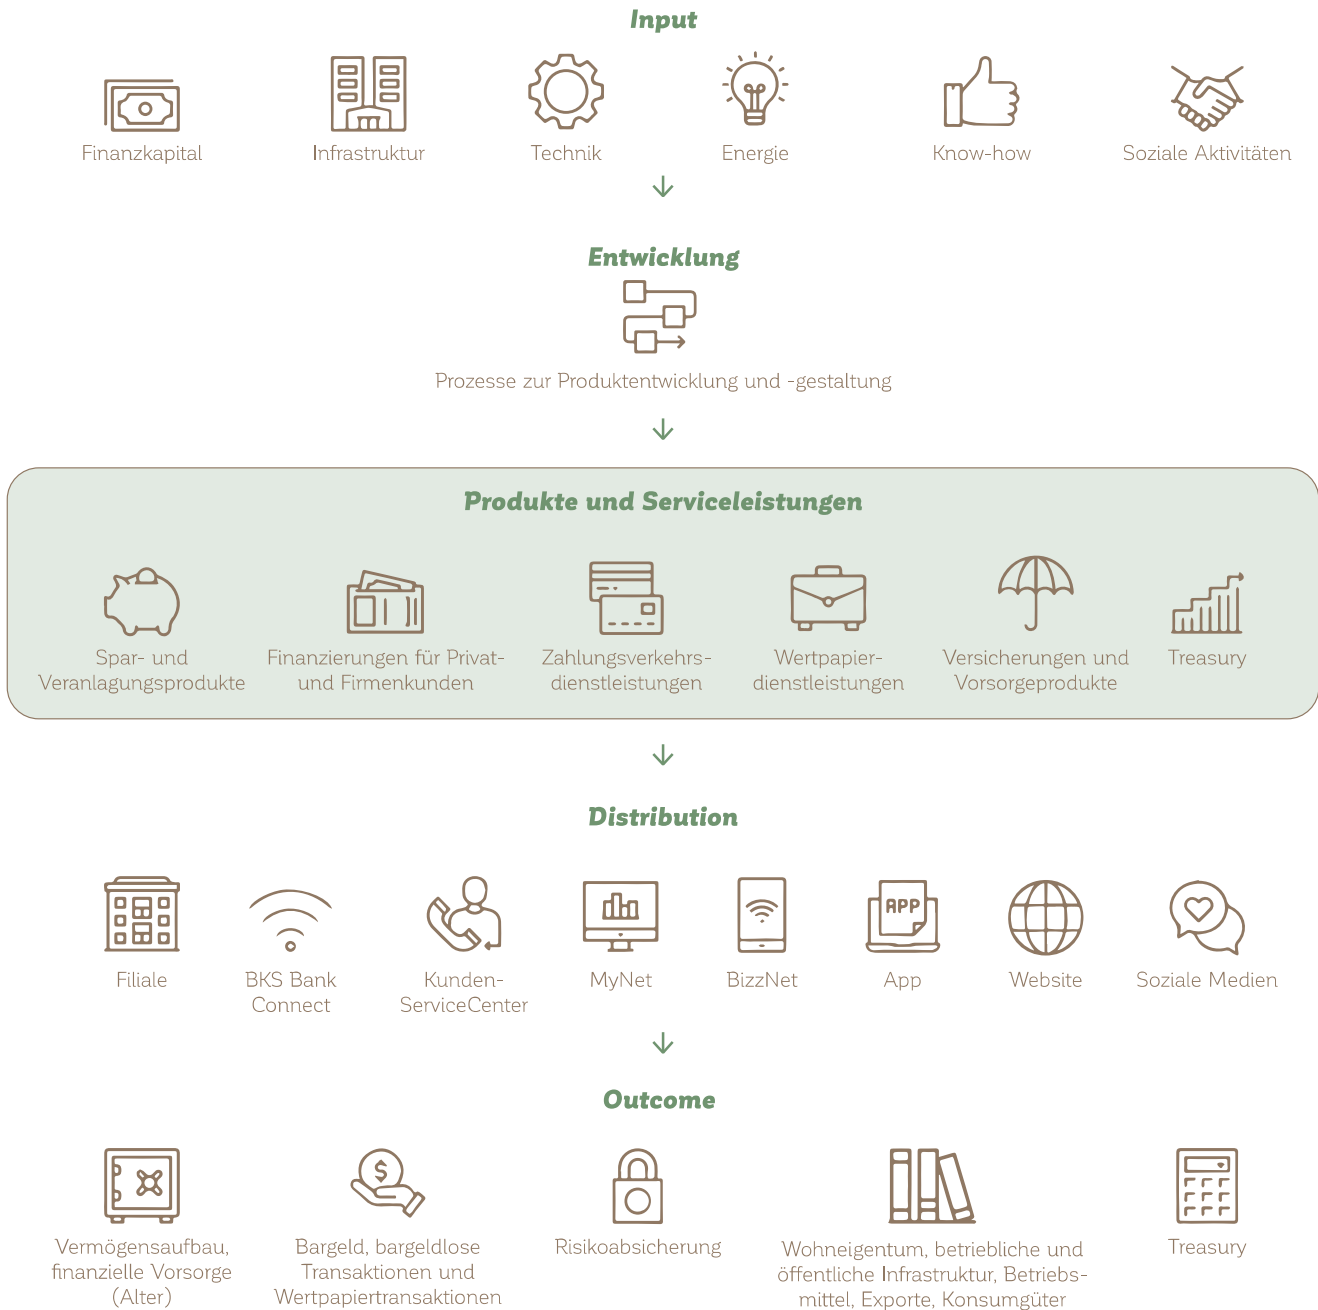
Input

Finanzkapital

Infrastruktur

Technik

Energie

Know-how

Soziale Aktivitäten

Entwicklung

Prozesse zur Produktentwicklung und -gestaltung

Produkte und Serviceleistungen

Spar- und Veranlagungsprodukte

Finanzierungen für Privat- und Firmenkunden

Zahlungsverkehrsdienstleistungen

Wertpapierdienstleistungen

Versicherungen und Vorsorgeprodukte

Treasury

Distribution

Filiale

BKS Bank Connect

Kunden-ServiceCenter

MyNet

BizzNet

APP

App

Website

Soziale Medien

Outcome

Vermögensaufbau, finanzielle Vorsorge (Alter)

Bargeld, bargeldlose Transaktionen und Wertpapiertransaktionen

Risikoabsicherung

Wohneigentum, betriebliche und öffentliche Infrastruktur, Betriebsmittel, Exporte, Konsumgüter

Treasury